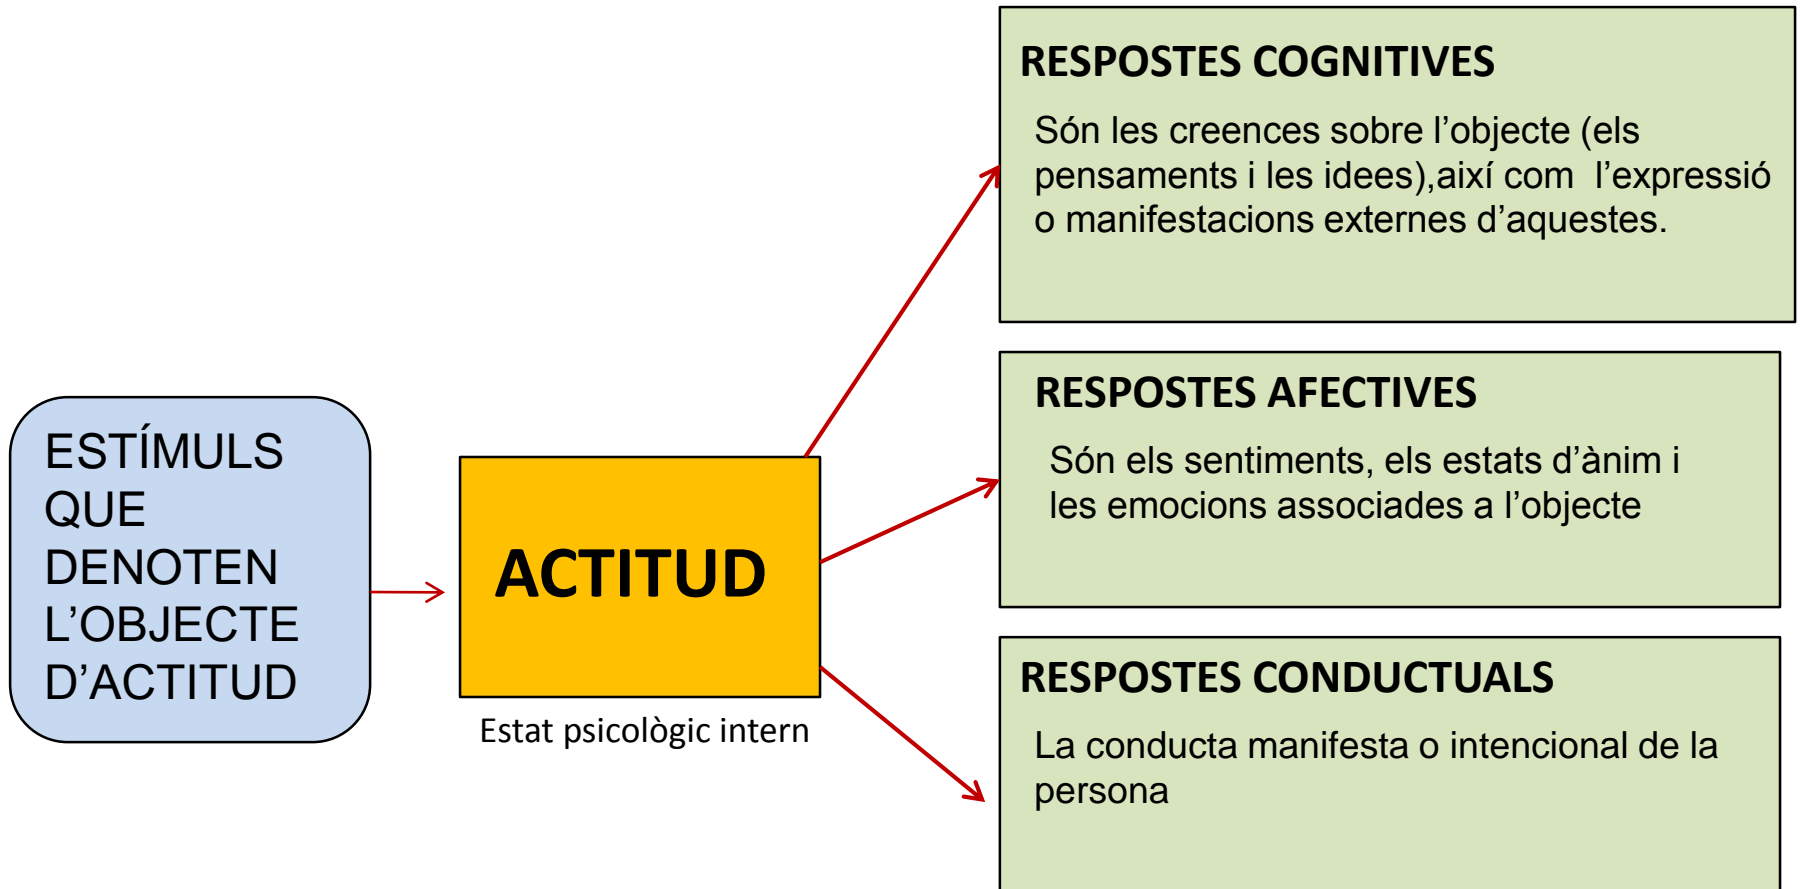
ESTÍMULS QUE DENOTEN L’OBJECTE D’ACTITUD

ACTITUD

Estat psicològic intern

RESPOSTES COGNITIVES

Són les creences sobre l’objecte (els pensaments i les idees),així com l’expressió o manifestacions externes d’aquestes.

RESPOSTES AFECTIVES

Són els sentiments, els estats d’ànim i les emocions associades a l’objecte

RESPOSTES CONDUCTUALS

La conducta manifesta o intencional de la persona